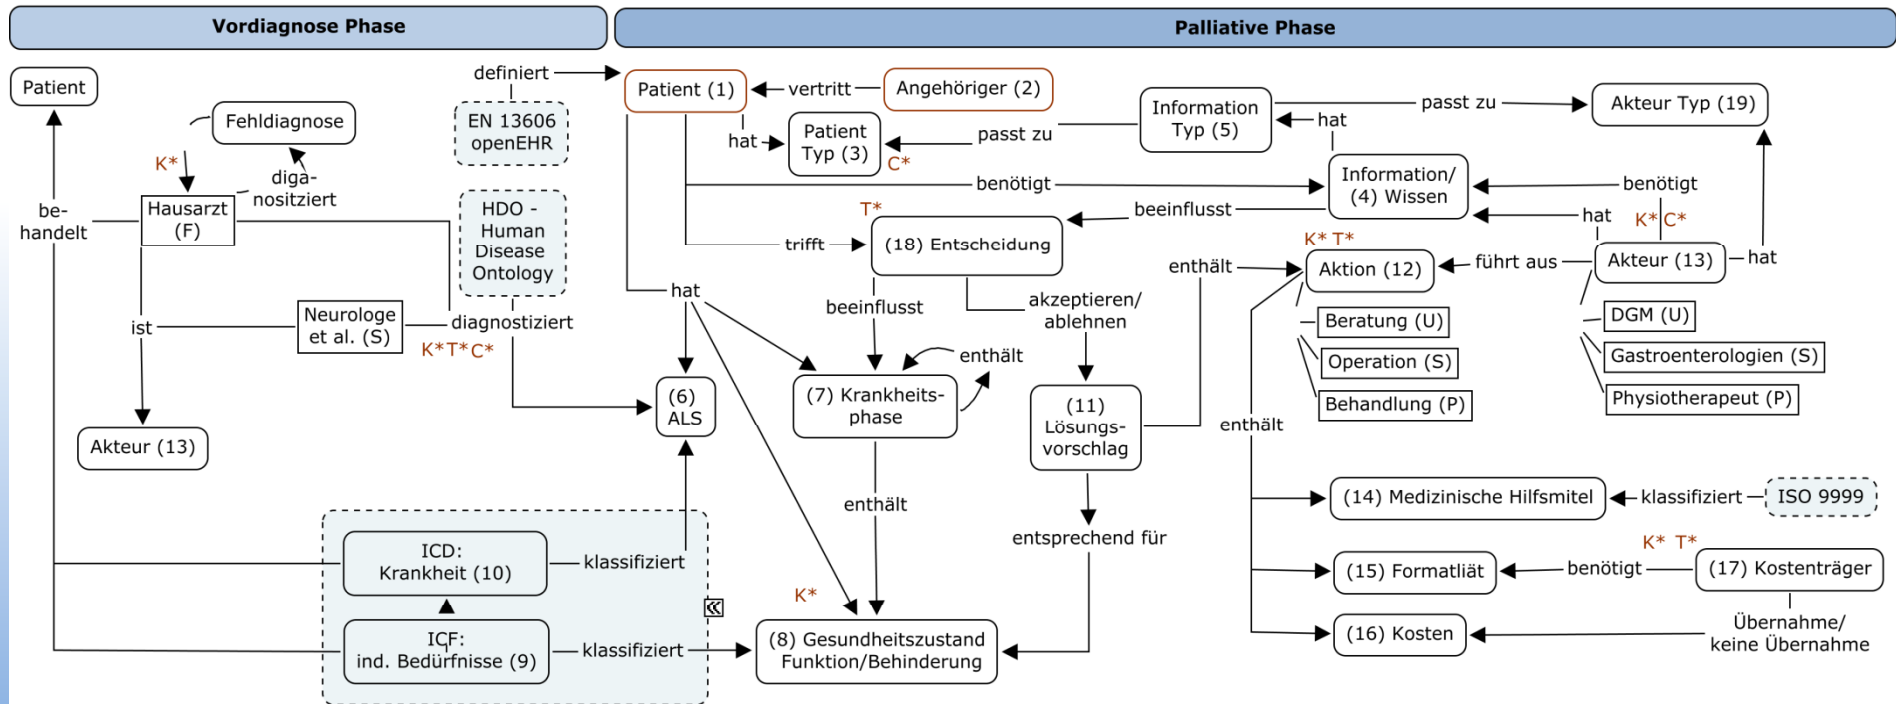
Vordiagnose Phase

Palliative Phase

Patient

Fehldiagnose

K*

diga-nositziert

be-handelt

Hausarzt (F)

ist

Neurologe et al. (S)

diagnostiziert

K*T*C*

Akteur (13)

definiert

EN 13606 openEHR

HDO - Human Disease Ontology

Patient (1)

vertritt

Angehöriger (2)

hat

Patient Typ (3)

C*

passt zu

Information Typ (5)

hat

passt zu

Akteur Typ (19)

benötigt

Information/ (4) Wissen

benötigt

hat

K* C*

T*

trifft

(18) Entschcidung

beeinflusst

K* T*

Aktion (12)

führt aus

Akteur (13)

hat

enthält

hat

beeinflusst

akzeptieren/ ablehnen

Beratung (U)

Operation (S)

Behandlung (P)

DGM (U)

Gastroenterologien (S)

Physiotherapeut (P)

(6) ALS

(7) Krankheits-phase

enthält

(11) Lösungs-vorschlag

enthält

enthält

(14) Medizinische Hilfsmitel

klassifiziert

ISO 9999

entsprechend für

K* T*

(15) Formatliät

benötigt

(17) Kostenträger

ICD: Krankheit (10)

klassifiziert

K*

ICF: ind. Bedürfnisse (9)

klassifiziert

(8) Gesundheitszustand Funktion/Behinderung

(16) Kosten

Übernahme/ keine Übernahme